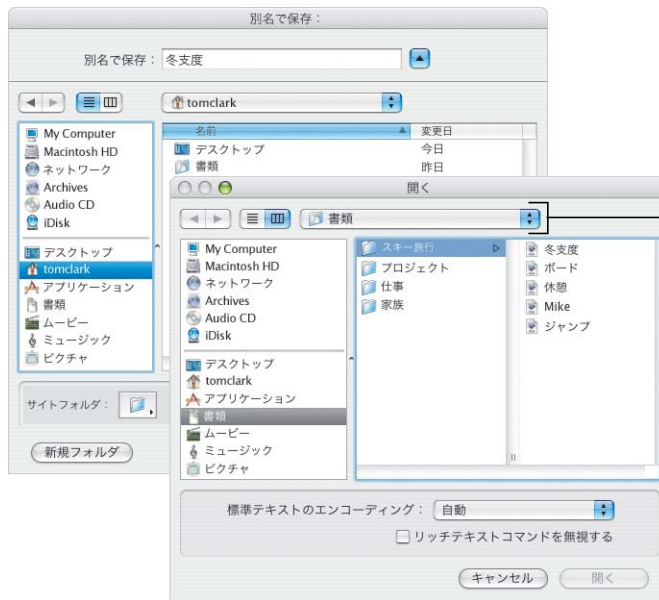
別名で保存：

別名で保存： 冬支度

tomclark

My Computer
Macintosh HD
ネットワーク
Archives
Audio CD
iDisk

デスクトップ
tomclark
アプリケーション
書類
ムービー
ミュージック
ピクチャ

| 名前 | 変更日 |
|---|---|
| デスクトップ | 今日 |
| 書類 | 昨日 |

サイトフォルダ：

新規フォルダ

開く

書類

My Computer
Macintosh HD
ネットワーク
Archives
Audio CD
iDisk

デスクトップ
tomclark
アプリケーション
書類
ムービー
ミュージック
ピクチャ

スキー旅行
プロジェクト
仕事
家族

冬支度
ボード
休憩
Mike
ジャンプ

標準テキストのエンコーディング： 自動

リッチテキストコマンドを無視する

キャンセル
開く